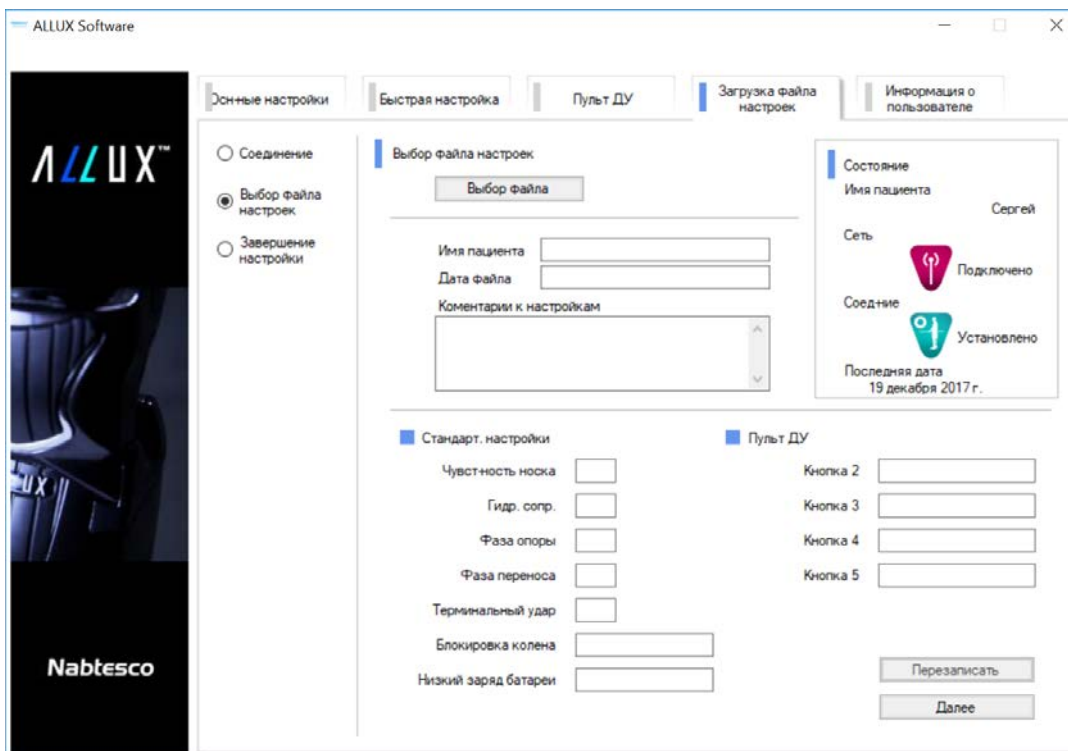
ALLUX Software

ALLUX™

UX

Nabtesco

Осн-ные настройки
Быстрая настройка
Пульт ДУ
Загрузка файла настроек
Информация о пользователе

Соединение
Выбор файла настроек
Завершение настройки

Выбор файла настроек
Выбор файла

Имя пациента
Дата файла
Коментарии к настройкам

Состояние
Имя пациента
Сергей
Сеть
Подключено
Соед-ние
Установлено
Последняя дата
19 декабря 2017 г.

Стандарт. настройки
Чувст-ность носка
Гидр. сопр.
Фаза опоры
Фаза переноса
Терминальный удар
Блокировка колена
Низкий заряд батареи

Пульт ДУ
Кнопка 2
Кнопка 3
Кнопка 4
Кнопка 5

Перезаписать
Далее